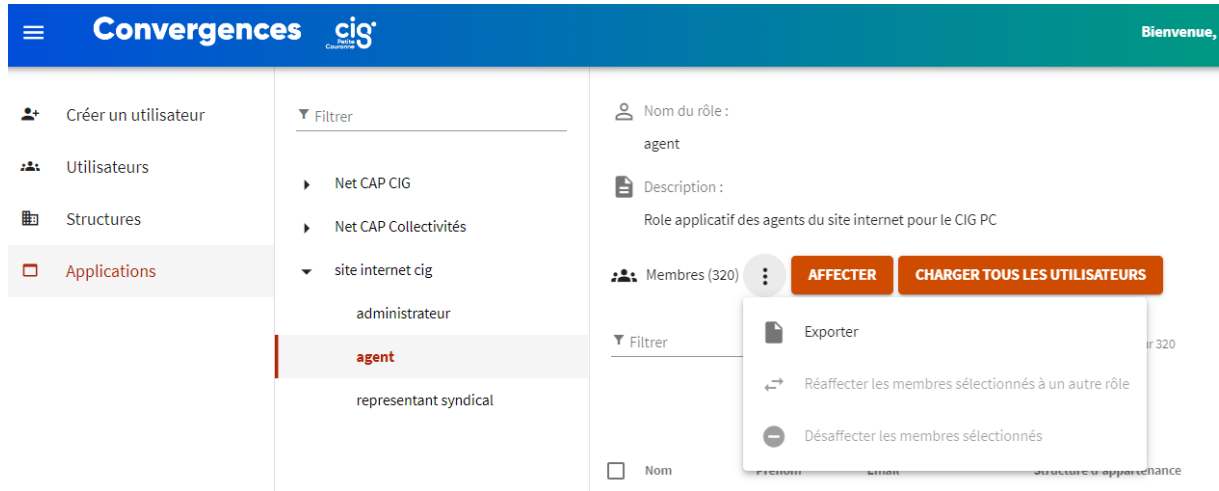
Convergences cig Petite Couronne

Bienvenue,

Créer un utilisateur

Utilisateurs

Structures

Applications

Filtrer

Net CAP CIG

Net CAP Collectivités

site internet cig

administrateur

agent

representant syndical

Nom du rôle :

agent

Description :

Role applicatif des agents du site internet pour le CIG PC

Membres (320)

AFFECTER

CHARGER TOUS LES UTILISATEURS

Filtrer

Exporter

Réaffecter les membres sélectionnés à un autre rôle

Désaffecter les membres sélectionnés

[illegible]r 320

Nom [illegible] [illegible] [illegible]